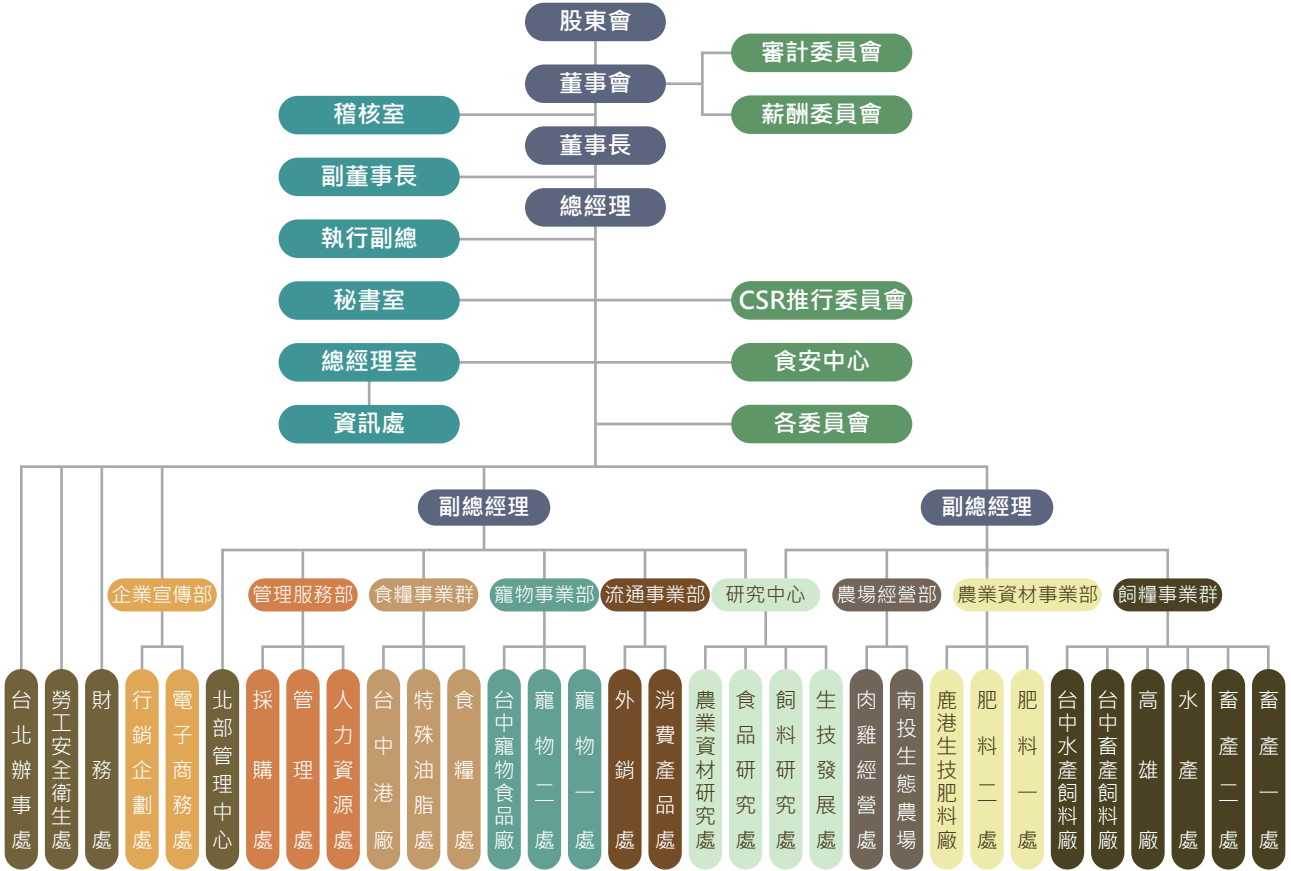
股東會
審計委員會
董事會
薪酬委員會
稽核室
董事長
副董事長
總經理
執行副總
秘書室
CSR推行委員會
總經理室
食安中心
資訊處
各委員會

副總經理
副總經理

企業宣傳部
管理服務部
食糧事業群
寵物事業部
流通事業部
研究中心
農場經營部
農業資材事業部
飼糧事業群

台北辦事處
勞工安全衛生處
財務處
行銷企劃處
電子商務處
北部管理中心
採購處
管理處
人力資源處
台中港廠
特殊油脂處
食糧處
台中寵物食品廠
寵物二處
寵物一處
外銷處
消費產品處
農業資材研究處
食品研究處
飼料研究處
生技發展處
肉雞經營處
南投生態農場
鹿港生技肥料廠
肥料二處
肥料一處
台中水產飼料廠
台中畜產飼料廠
高雄廠
水產處
畜產二處
畜產一處